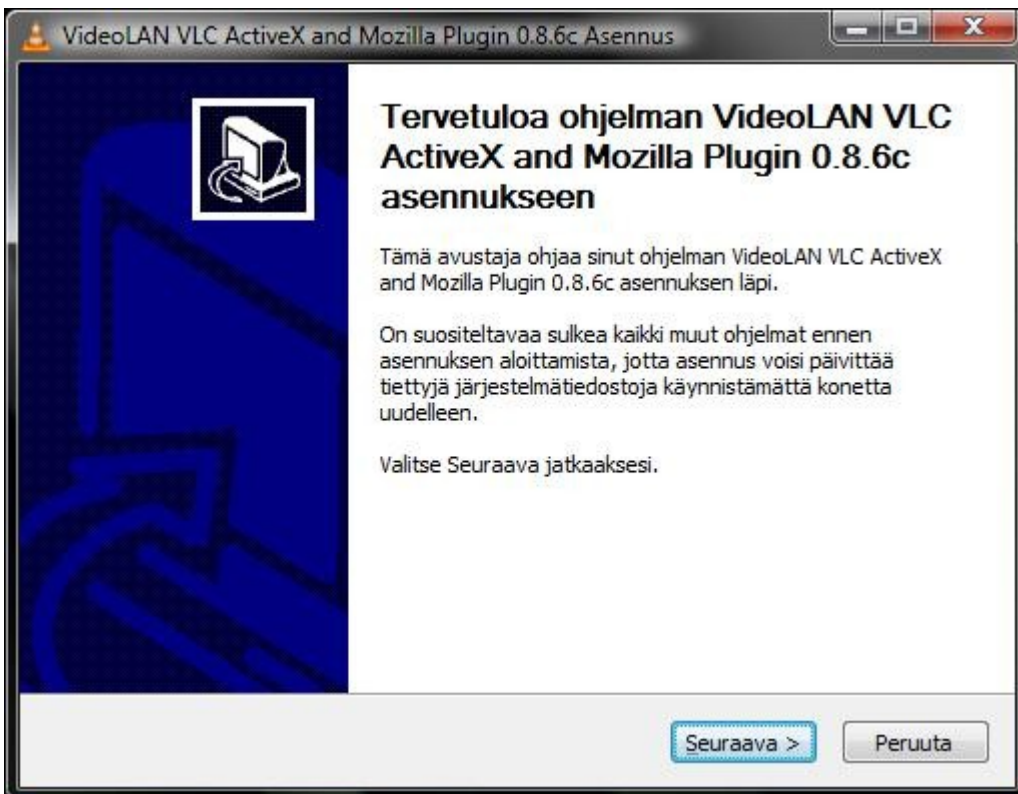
VideoLAN VLC ActiveX and Mozilla Plugin 0.8.6c Asennus

Tervetuloa ohjelman VideoLAN VLC ActiveX and Mozilla Plugin 0.8.6c asennukseen

Tämä avustaja ohjaa sinut ohjelman VideoLAN VLC ActiveX and Mozilla Plugin 0.8.6c asennuksen läpi.

On suositeltavaa sulkea kaikki muut ohjelmat ennen asennuksen aloittamista, jotta asennus voisi päivittää tiettyjä järjestelmätiedostoja käynnistämättä konetta uudelleen.

Valitse Seuraava jatkaaksesi.

Seuraava >

Peruuta